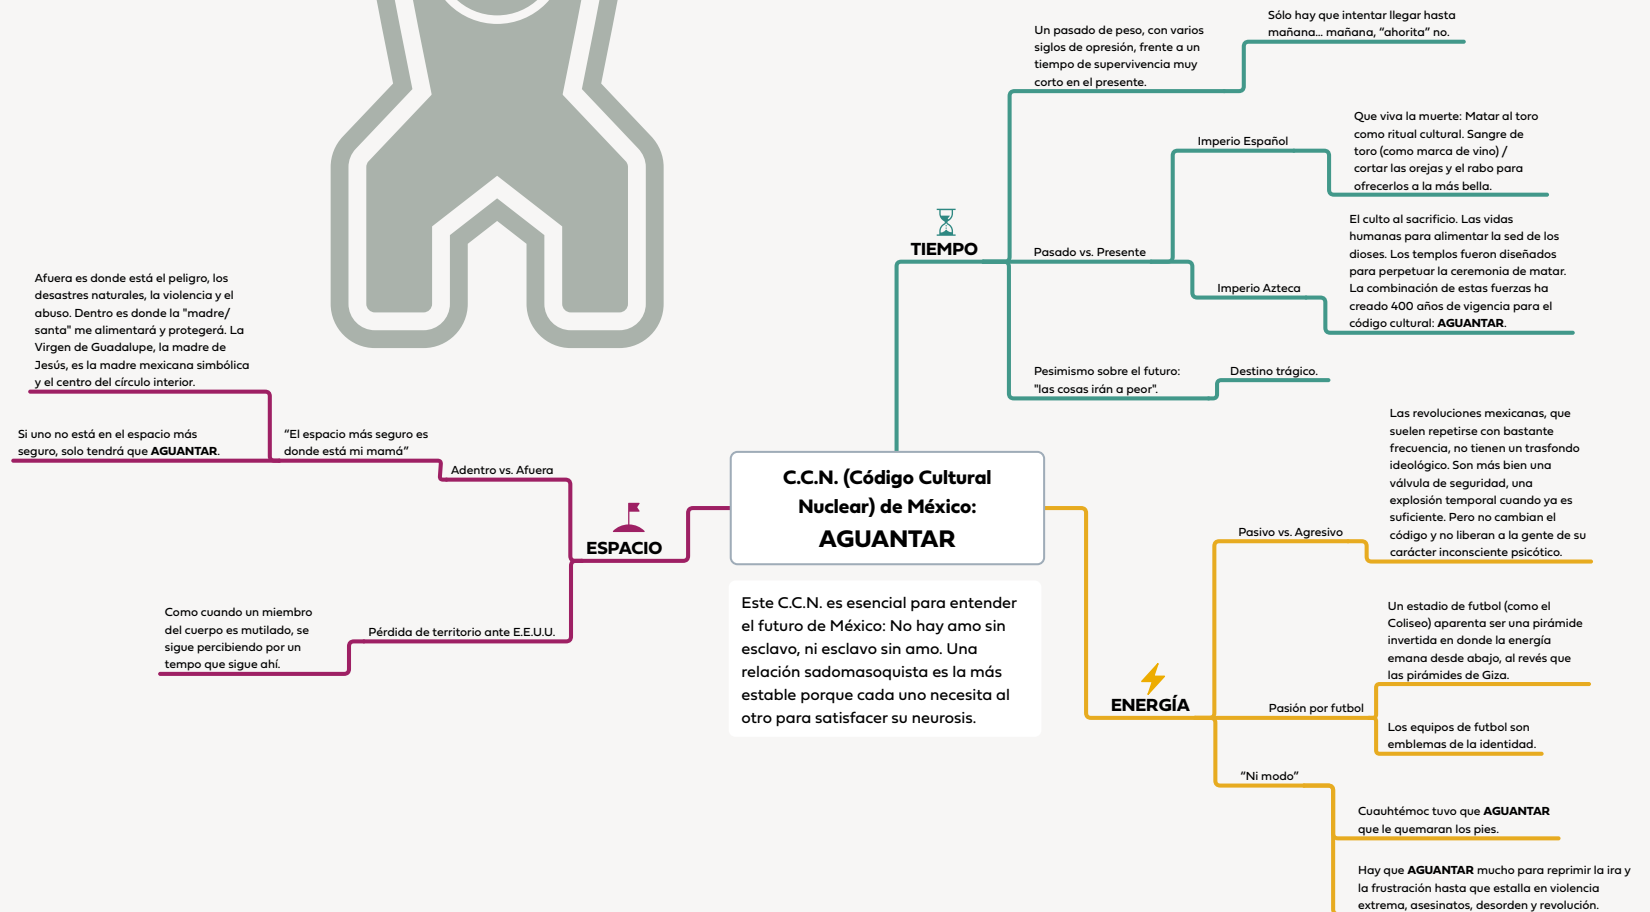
C.C.N. (Código Cultural Nuclear) de México:
AGUANTAR

Este C.C.N. es esencial para entender el futuro de México: No hay amo sin esclavo, ni esclavo sin amo. Una relación sadomasoquista es la más estable porque cada uno necesita al otro para satisfacer su neurosis.

TIEMPO

Un pasado de peso, con varios siglos de opresión, frente a un tiempo de supervivencia muy corto en el presente.

Sólo hay que intentar llegar hasta mañana... mañana, "ahorita" no.

Pasado vs. Presente

Imperio Español

Que viva la muerte: Matar al toro como ritual cultural. Sangre de toro (como marca de vino) / cortar las orejas y el rabo para ofrecerlos a la más bella.

Imperio Azteca

El culto al sacrificio. Las vidas humanas para alimentar la sed de los dioses. Los templos fueron diseñados para perpetuar la ceremonia de matar. La combinación de estas fuerzas ha creado 400 años de vigencia para el código cultural: AGUANTAR.

Pesimismo sobre el futuro: "las cosas irán a peor".

Destino trágico.

ESPACIO

Adentro vs. Afuera

"El espacio más seguro es donde está mi mamá"

Afuera es donde está el peligro, los desastres naturales, la violencia y el abuso. Dentro es donde la "madre/ santa" me alimentará y protegerá. La Virgen de Guadalupe, la madre de Jesús, es la madre mexicana simbólica y el centro del círculo interior.

Si uno no está en el espacio más seguro, solo tendrá que AGUANTAR.

Pérdida de territorio ante E.E.U.U.

Como cuando un miembro del cuerpo es mutilado, se sigue percibiendo por un tempo que sigue ahí.

ENERGÍA

Pasivo vs. Agresivo

Las revoluciones mexicanas, que suelen repetirse con bastante frecuencia, no tienen un trasfondo ideológico. Son más bien una válvula de seguridad, una explosión temporal cuando ya es suficiente. Pero no cambian el código y no liberan a la gente de su carácter inconsciente psicótico.

Pasión por futbol

Un estadio de futbol (como el Coliseo) aparenta ser una pirámide invertida en donde la energía emana desde abajo, al revés que las pirámides de Giza.

Los equipos de futbol son emblemas de la identidad.

"Ni modo"

Cuauhtémoc tuvo que AGUANTAR que le quemaran los pies.

Hay que AGUANTAR mucho para reprimir la ira y la frustración hasta que estalla en violencia extrema, asesinatos, desorden y revolución.